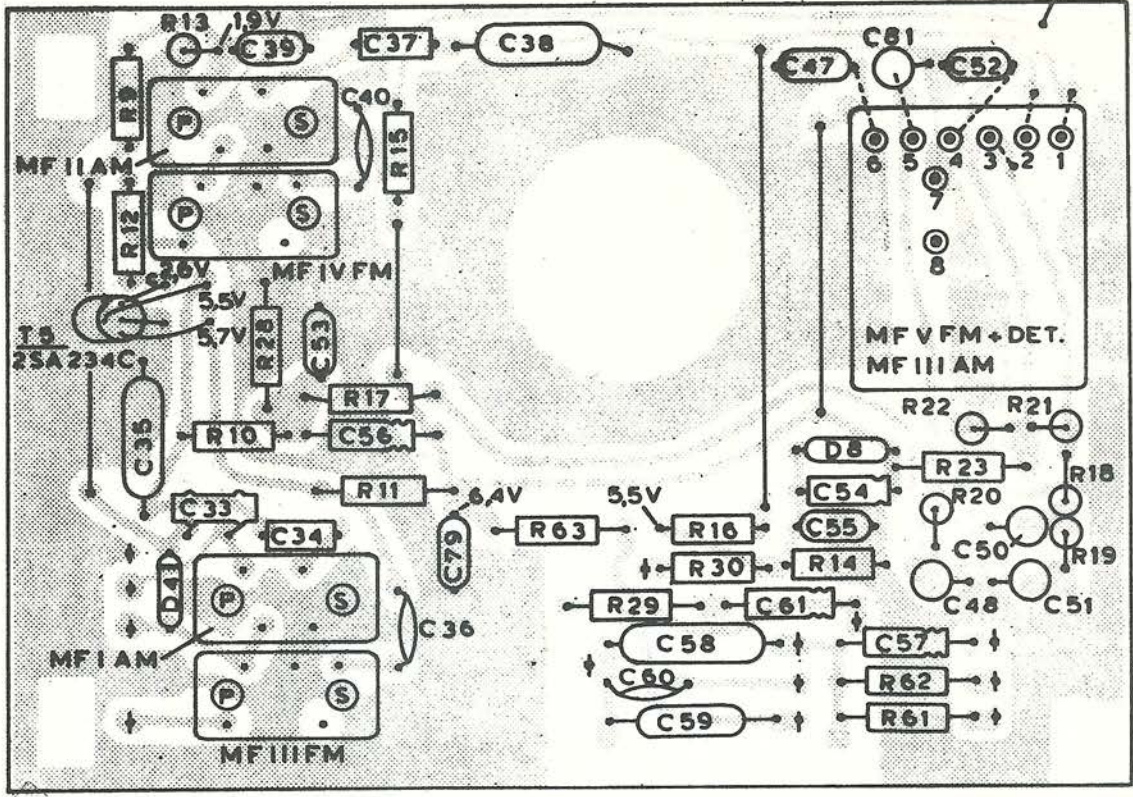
R13 1,9V C39 C37 C38 C47 C81 C52
R9 P S C40 R15
MF II AM
6 5 4 3 2 1
7
R12 P S
8
MF IV FM
2,6V
5,5V
T5 2SA 234C
5,7V
R28 C53
MF V FM + DET.
MF III AM
R17
C35 R10 C56
R22 R21
D8
R23
R11 6,4V
C54 R18
5,5V R20
C33
R63 R16 C55
C34 C79
C50 R19
D41
R30 R14
P S
C48 C51
R29 C61
C36
MF I AM
C58 C57
C60 R62
P S
C59 R61
MF III FM